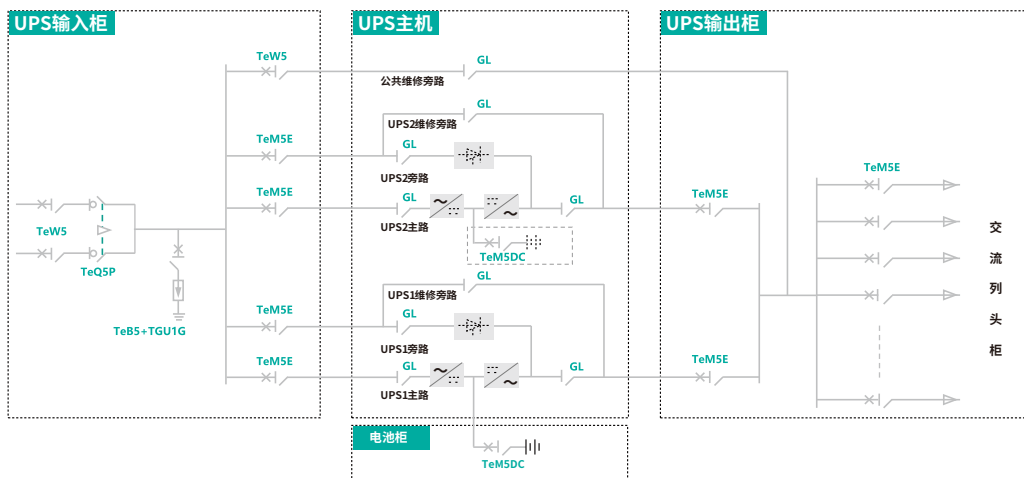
UPS输入柜

UPS主机

UPS输出柜

TeW5

GL

公共维修旁路

GL

UPS2维修旁路

TeM5E

GL

UPS2旁路

TeM5E

GL

GL

UPS2主路

TeM5DC

TeW5

TeQ5P

TeB5+TGU1G

GL

UPS1维修旁路

TeM5E

GL

UPS1旁路

TeM5E

GL

GL

UPS1主路

电池柜

TeM5DC

TeM5E

TeM5E

TeM5E

交

流

列

头

柜